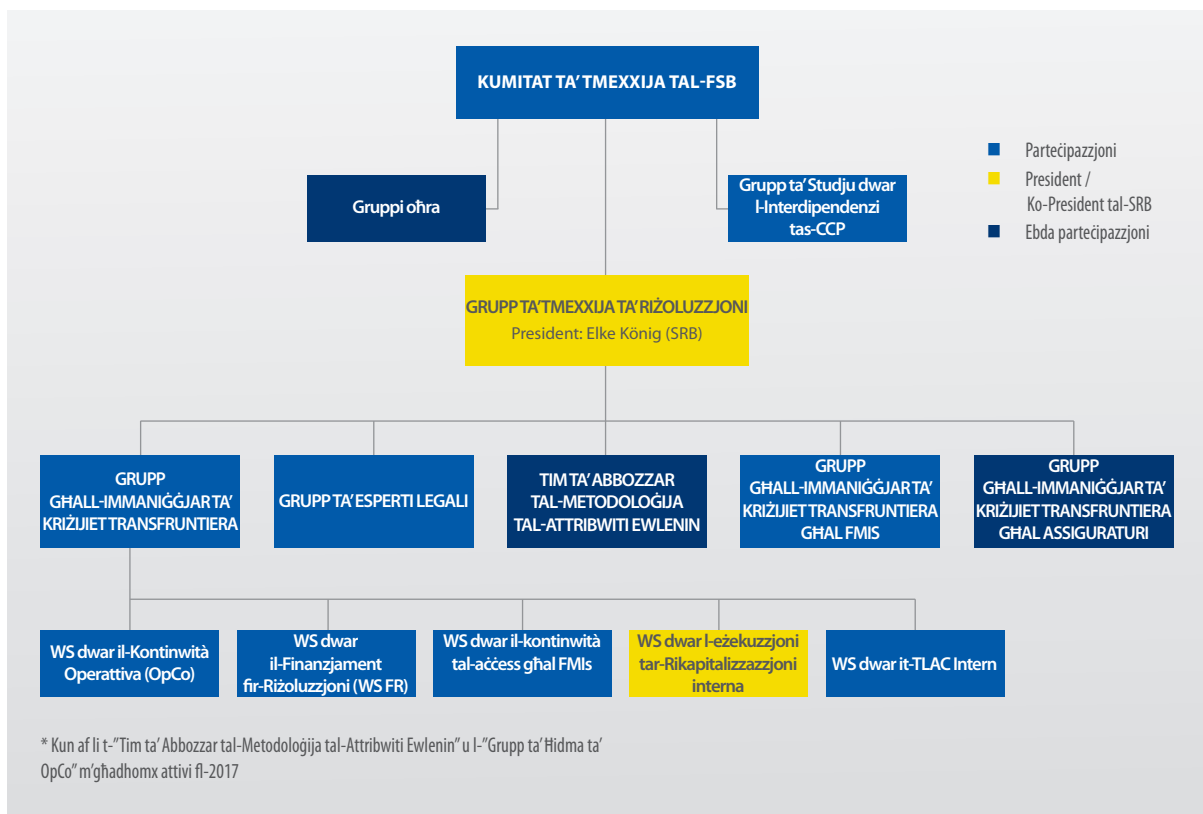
KUMITAT TA' TMEXXIJA TAL-FSB

Parteċipazzjoni
President / Ko-President tal-SRB
Ebda parteċipazzjoni

Gruppi oħra

Grupp ta' Studju dwar l-Interdipendenzi tas-CCP

GRUPP TA'TMEXXIJA TA' RIŻOLUZZJONI
President: Elke König (SRB)

GRUPP GĦALL-IMMANIĠĠJAR TA' KRIŻIJIET TRANSFRUNTIERA

GRUPP TA' ESPERTI LEGALI

TIM TA' ABBOZZAR TAL-METODOLOĠIJA TAL-ATTRIBWITI EWLENIN

GRUPP GĦALL-IMMANIĠĠJAR TA' KRIŻIJIET TRANSFRUNTIERA GĦAL FMIS

GRUPP GĦALL-IMMANIĠĠJAR TA' KRIŻIJIET TRANSFRUNTIERA GĦAL ASSIGURATURI

WS dwar il-Kontinwità Operattiva (OpCo)

WS dwar il-Finanzjament fir-Riżoluzzjoni (WS FR)

WS dwar il-kontinwità tal-aċċess għal FMIs

WS dwar l-eżekuzzjoni tar-Rikapitalizzazzjoni interna

WS dwar it-TLAC Intern

* Kun af li t-"Tim ta' Abbozzar tal-Metodoloġija tal-Attribwiti Ewlenin" u l-"Grupp ta' Ħidma ta' OpCo" m'għadhomx attivi fl-2017